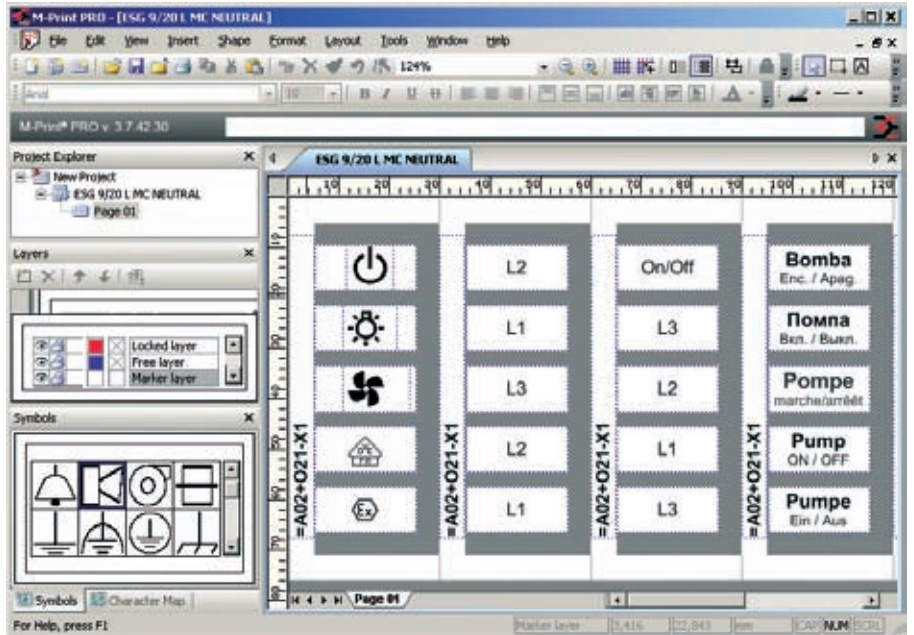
M-Print PRO - [ESG 9/20 L MC NEUTRAL]

File Edit View Insert Shape Format Layout Tools Window Help

124%

Arial 10 B I U

M-Print® PRO v. 3.7.42.30

Project Explorer

New Project
ESG 9/20 L MC NEUTRAL
Page 01

Layers

Locked layer
Free layer
Marker layer

Symbols

Symbols Character Map

ESG 9/20 L MC NEUTRAL

10 20 30 40 50 60 70 80 90 100 110 120

=A02+O21-X1

L2
L1
L3
L2
L1

=A02+O21-X1

On/Off
L3
L2
L1
L3

=A02+O21-X1

Bomba
Enc. / Apag.

Помпа
Вкл. / Выкл.

Pompe
marche/arrêt

Pump
ON / OFF

Pumpe
Ein / Aus

=A02+O21-X1

Page 01

For Help, press F1

Marker layer 5,416 22,843 mm CAP NUM SCRL